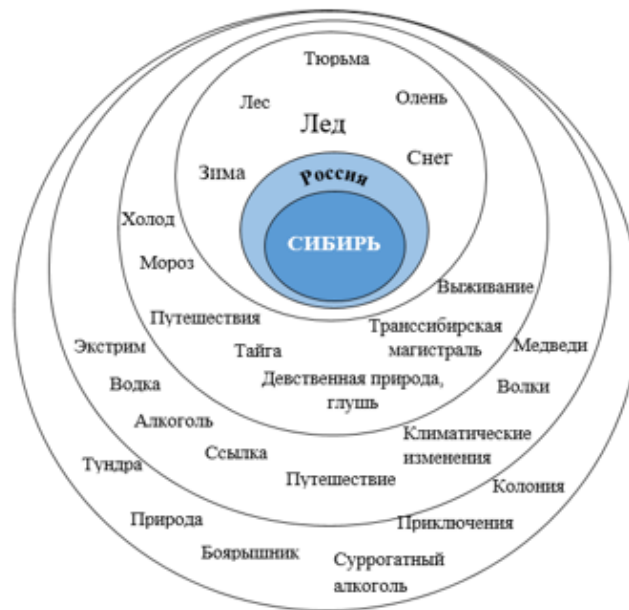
Тюрьма

Лес

Олень

Лед

Снег

Зима

Россия

СИБИРЬ

Холод

Мороз

Выживание

Путешествия

Трансиибирская магистраль

Экстрим

Тайга

Медведи

Водка

Девственная природа, глушь

Волки

Алкоголь

Климатические изменения

Ссылка

Тундра

Путешествие

Колония

Природа

Приключения

Боярышник

Суррогатный алкоголь